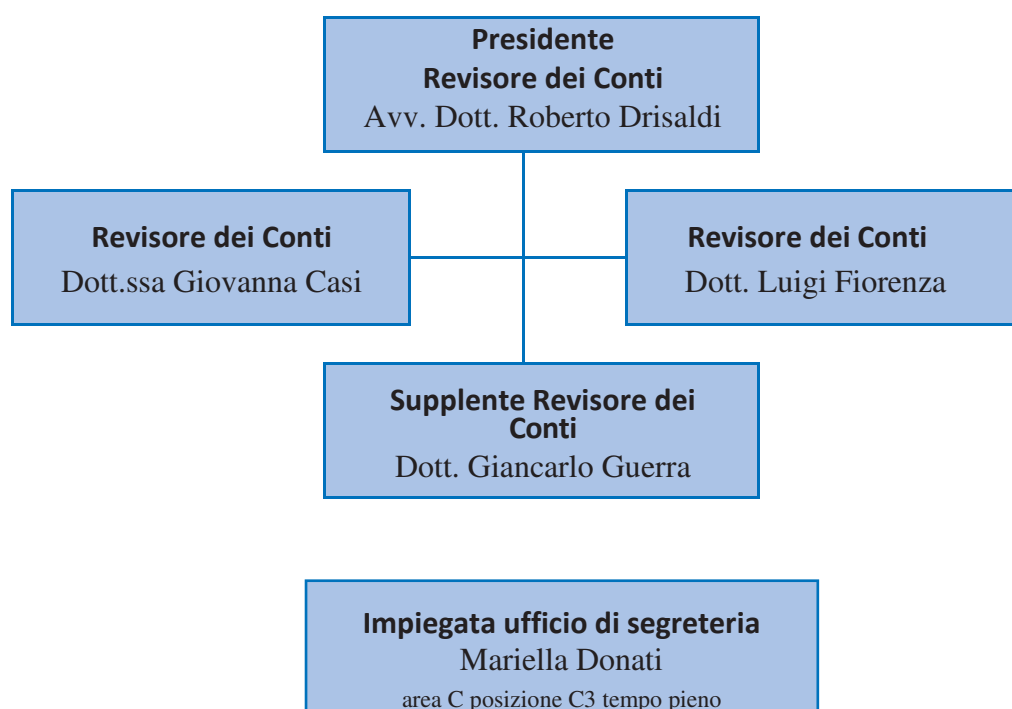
Presidente
Revisore dei Conti
Avv. Dott. Roberto Drisaldi

Revisore dei Conti
Dott.ssa Giovanna Casi

Revisore dei Conti
Dott. Luigi Fiorenza

Supplente Revisore dei Conti
Dott. Giancarlo Guerra

Impiegata ufficio di segreteria
Mariella Donati
area C posizione C3 tempo pieno